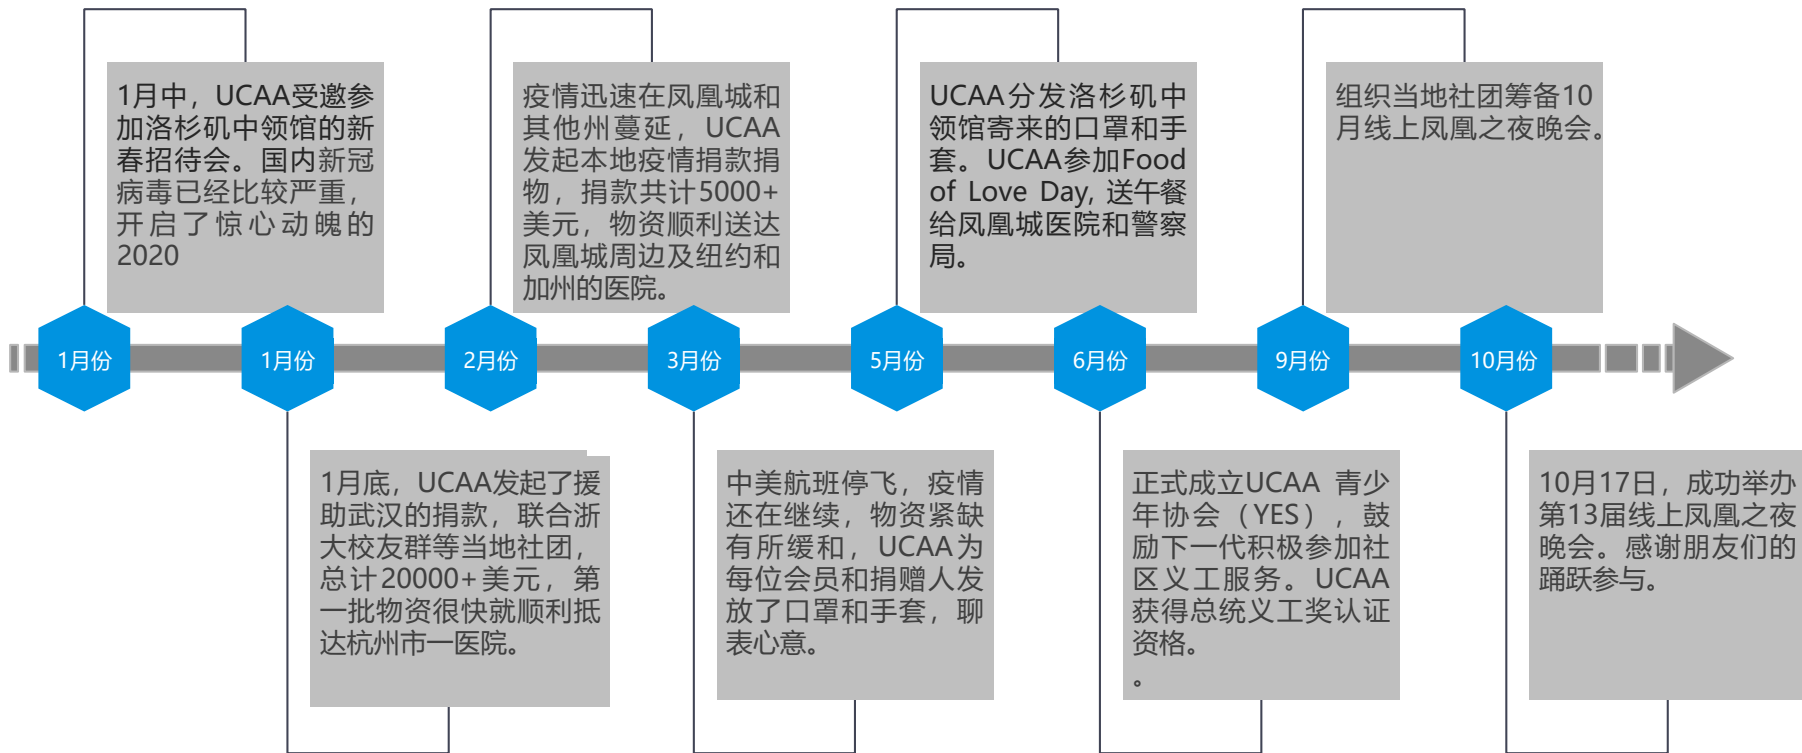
1月中，UCAA受邀参加洛杉矶中领馆的新春招待会。国内新冠病毒已经比较严重，开启了惊心动魄的2020

疫情迅速在凤凰城和其他州蔓延，UCAA发起本地疫情捐款捐物，捐款共计5000+美元，物资顺利送达凤凰城周边及纽约和加州的医院。

UCAA分发洛杉矶中领馆寄来的口罩和手套。UCAA参加Food of Love Day, 送午餐给凤凰城医院和警察局。

组织当地社团筹备10月线上凤凰之夜晚会。

1月份

1月份

2月份

3月份

5月份

6月份

9月份

10月份

1月底，UCAA发起了援助武汉的捐款，联合浙大校友群等当地社团，总计20000+美元，第一批物资很快就顺利抵达杭州市一医院。

中美航班停飞，疫情还在继续，物资紧缺有所缓和，UCAA为每位会员和捐赠人发放了口罩和手套，聊表心意。

正式成立UCAA 青少年协会（YES），鼓励下一代积极参加社区义工服务。UCAA获得总统义工奖认证资格。
。

10月17日，成功举办第13届线上凤凰之夜晚会。感谢朋友们的踊跃参与。